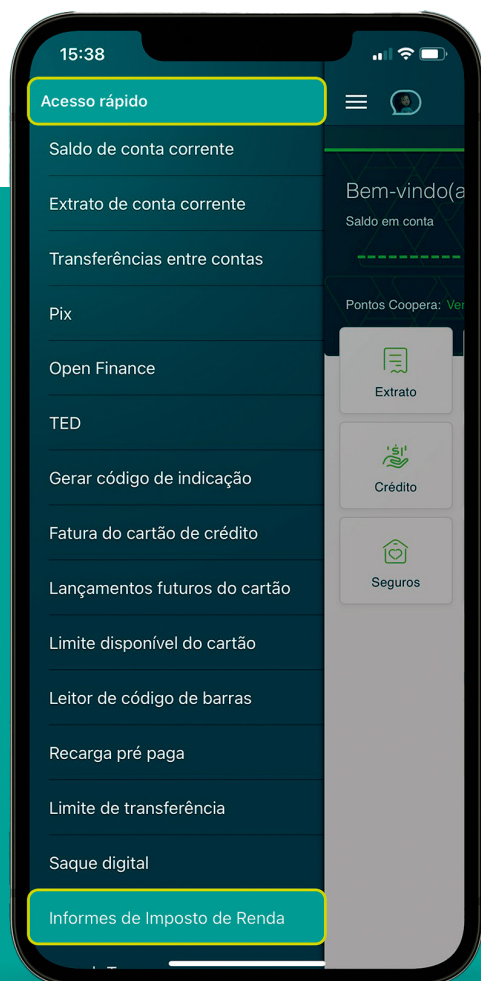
15:38

Acesso rápido

Saldo de conta corrente

Extrato de conta corrente

Transferências entre contas

Pix

Open Finance

TED

Gerar código de indicação

Fatura do cartão de crédito

Lançamentos futuros do cartão

Limite disponível do cartão

Leitor de código de barras

Recarga pré paga

Limite de transferência

Saque digital

Informes de Imposto de Renda

Bem-vindo(a

Saldo em conta

Pontos Coopera: Ve

Extrato

Crédito

Seguros